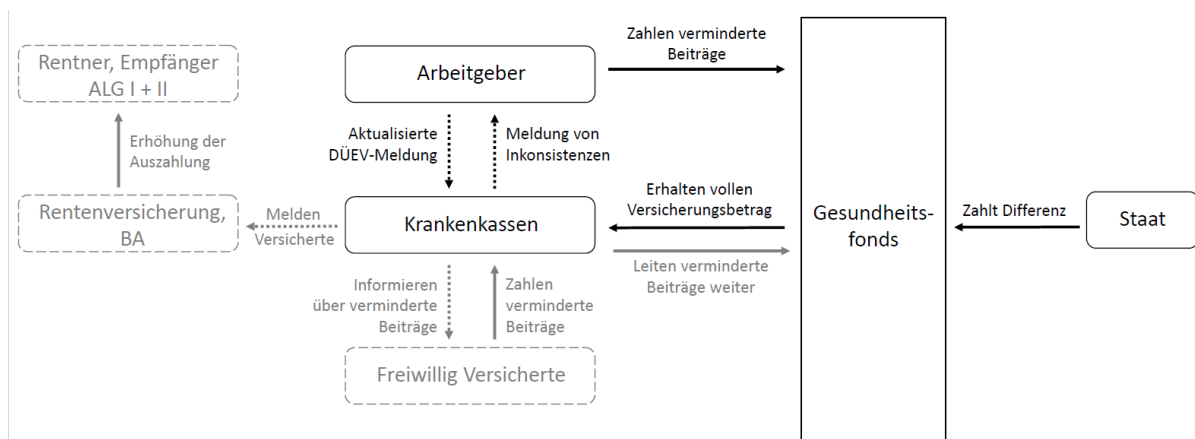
Rentner, Empfänger ALG I + II

Erhöhung der Auszahlung

Rentenversicherung, BA

Melden Versicherte

Arbeitgeber

Aktualisierte DÜEV-Meldung

Meldung von Inkonsistenzen

Krankenkassen

Informieren über verminderte Beiträge

Zahlen verminderte Beiträge

Freiwillig Versicherte

Zahlen verminderte Beiträge

Erhalten vollen Versicherungsbetrag

Leiten verminderte Beiträge weiter

Gesundheitsfonds

Zahlt Differenz

Staat